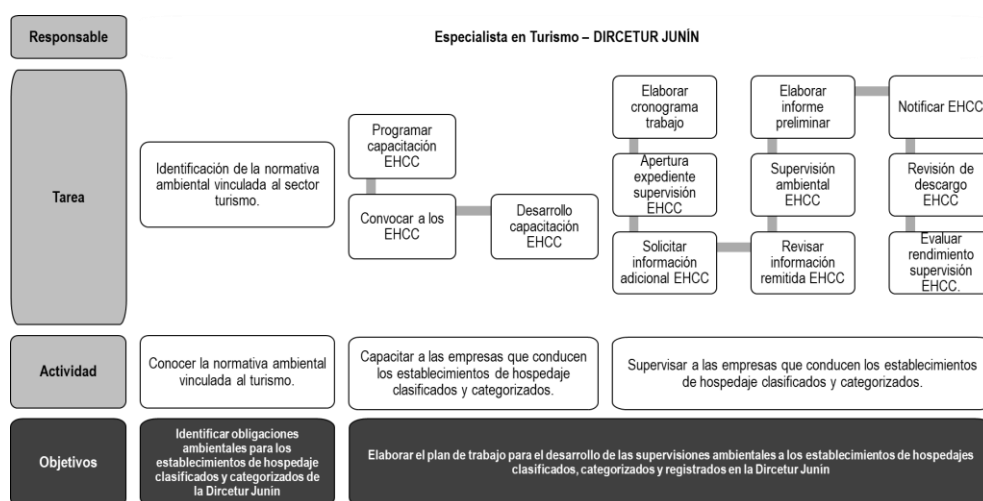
Responsable

Especialista en Turismo – DIRCETUR JUNÍN

Tarea

Identificación de la normativa ambiental vinculada al sector turismo.

Programar capacitación EHCC

Convocar a los EHCC

Desarrollo capacitación EHCC

Elaborar cronograma trabajo

Apertura expediente supervisión EHCC

Solicitar información adicional EHCC

Elaborar informe preliminar

Supervisión ambiental EHCC

Revisar información remitida EHCC

Notificar EHCC

Revisión de descargo EHCC

Evaluar rendimiento supervisión EHCC.

Actividad

Conocer la normativa ambiental vinculada al turismo.

Capacitar a las empresas que conducen los establecimientos de hospedaje clasificados y categorizados.

Supervisar a las empresas que conducen los establecimientos de hospedaje clasificados y categorizados.

Objetivos

Identificar obligaciones ambientales para los establecimientos de hospedaje clasificados y categorizados de la Dircetur Junin

Elaborar el plan de trabajo para el desarrollo de las supervisiones ambientales a los establecimientos de hospedajes clasificados, categorizados y registrados en la Dircetur Junin